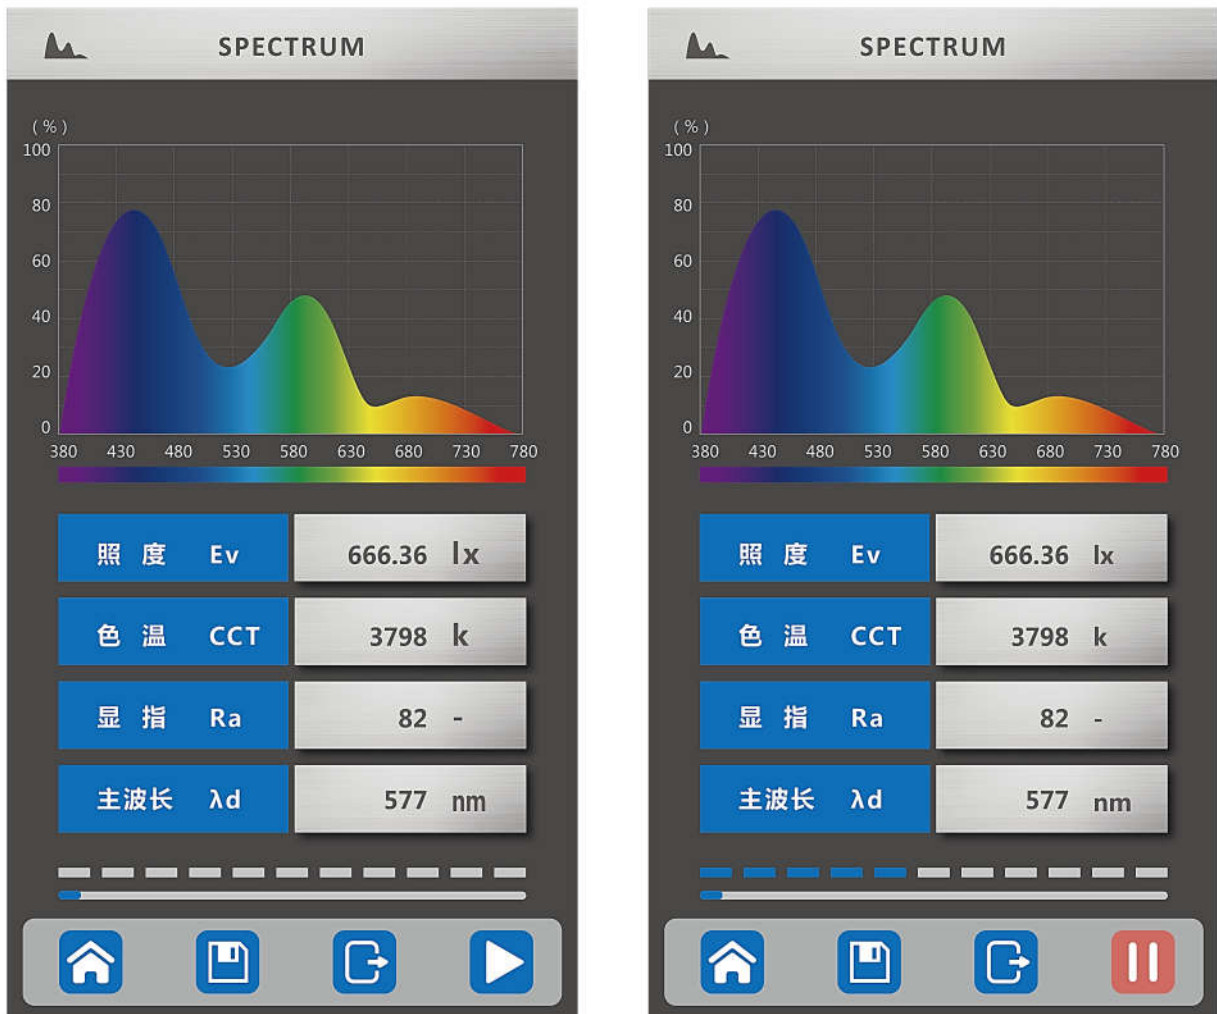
SPECTRUM

(%)
100
80
60
40
20
0
380 430 480 530 580 630 680 730 780

| 照 度 Ev | 666.36 lx |
|---|---|
| 色 温 CCT | 3798 k |
| 显 指 Ra | 82 - |
| 主波长 λd | 577 nm |

SPECTRUM

(%)
100
80
60
40
20
0
380 430 480 530 580 630 680 730 780

| 照 度 Ev | 666.36 lx |
|---|---|
| 色 温 CCT | 3798 k |
| 显 指 Ra | 82 - |
| 主波长 λd | 577 nm |